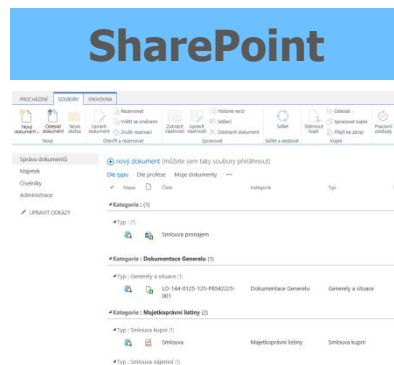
SharePoint

PROCHÁZENÍ SOUBORY KNIHOVNA

Nový dokument Odeslat dokument Nová složka Nový

Upravit dokument Rezervovat Vrátit se změnami Zrušit rezervaci Otevřít a rezervovat

Zobrazit vlastnosti Upravit vlastnosti Historie verzí Sdílení Odstranit dokument Spravovat

Sdílet Sdílet a sledovat

Stáhnout kopii Odeslat Spravovat kopie Přejít na zdroj Kopie

Pracovní postupy

Správa dokumentů
Majetek
Číselníky
Administrace

UPRAVIT ODKAZY

nový dokument (můžete sem taky soubory přetáhnout)

Dle typu Dle profese Moje dokumenty ...

Ikona Číslo Kategorie Typ

Kategorie : (1)

Typ : (1)

Smlouva pronajem

Kategorie : Dokumentace Generelu (1)

Typ : Generely a situace (1)

LO-144-0125-125-R8542225-001 Dokumentace Generelu Generely a situace

Kategorie : Majetkoprávní listiny (2)

Typ : Smlouva kupní (1)

Smlouva Majetkoprávní listiny Smlouva kupní

Typ : Smlouva nájemní (1)